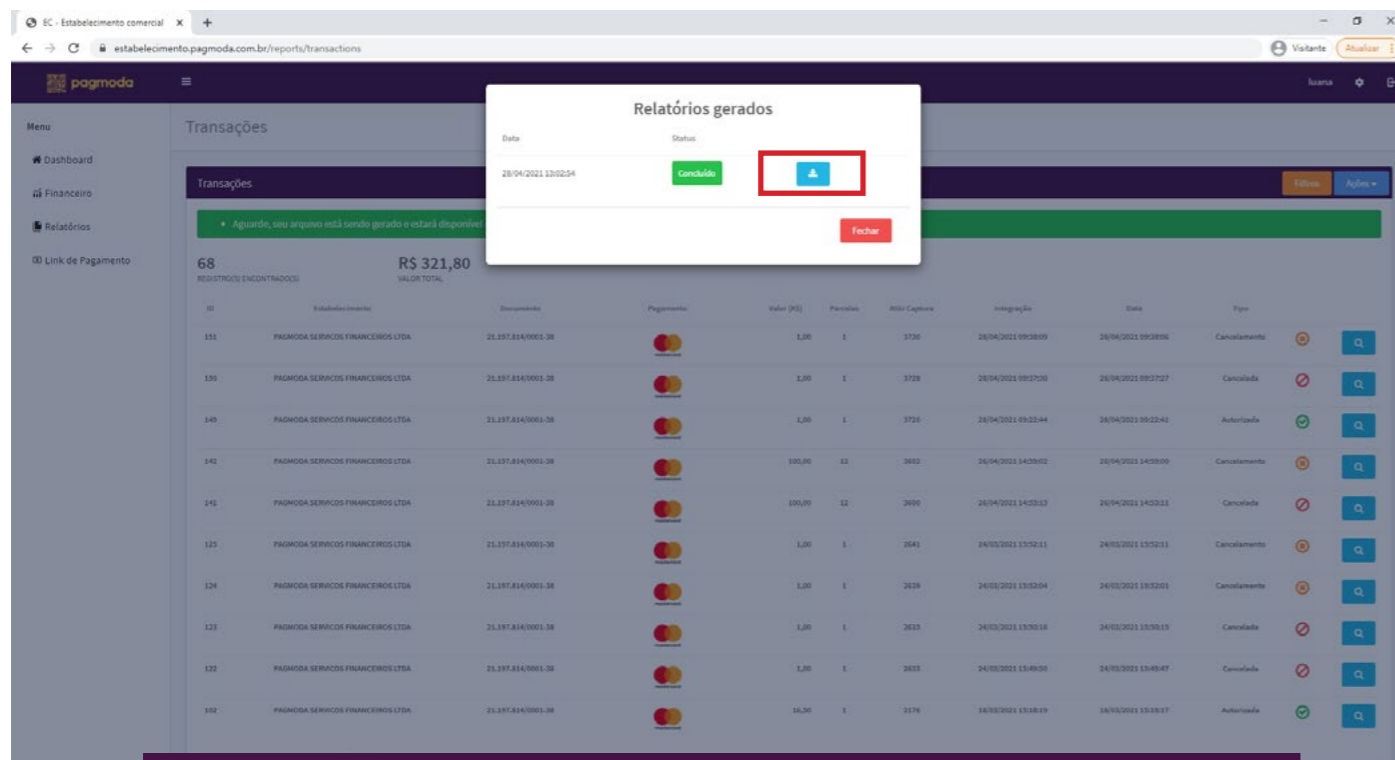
EC - Estabelecimento comercial ×
estabelecimento.pagmoda.com.br/reports/transactions
Visitante Atualizar

pagmoda
luana

Menu
Dashboard
Financeiro
Relatórios
Link de Pagamento

Transações

Transações
Filtros Ações

• Aguarde, seu arquivo está sendo gerado e estará disponível

68
REGISTRO(S) ENCONTRADO(S)
R$ 321,80
VALOR TOTAL

Relatórios gerados
| Data | Status | |
|---|---|---|
| 28/04/2021 13:02:54 | Concluído | |

Fechar

| ID | Estabelecimento | Documento | Pagamento | Valor (R$) | Parcelas | Nsu Captura | Integração | Data | Tipo |
|---|---|---|---|---|---|---|---|---|---|
| 151 | PAGMODA SERVICOS FINANCEIROS LTDA | 21.197.814/0001-38 | | 1,00 | 1 | 3730 | 28/04/2021 09:38:09 | 28/04/2021 09:38:06 | Cancelamento |
| 150 | PAGMODA SERVICOS FINANCEIROS LTDA | 21.197.814/0001-38 | | 1,00 | 1 | 3728 | 28/04/2021 09:27:30 | 28/04/2021 09:27:27 | Cancelada |
| 149 | PAGMODA SERVICOS FINANCEIROS LTDA | 21.197.814/0001-38 | | 1,00 | 1 | 3720 | 28/04/2021 09:22:44 | 28/04/2021 09:22:41 | Autorizada |
| 142 | PAGMODA SERVICOS FINANCEIROS LTDA | 21.197.814/0001-38 | | 100,00 | 12 | 3692 | 26/04/2021 14:59:02 | 26/04/2021 14:59:00 | Cancelamento |
| 141 | PAGMODA SERVICOS FINANCEIROS LTDA | 21.197.814/0001-38 | | 100,00 | 12 | 3690 | 26/04/2021 14:53:13 | 26/04/2021 14:53:11 | Cancelada |
| 125 | PAGMODA SERVICOS FINANCEIROS LTDA | 21.197.814/0001-38 | | 1,00 | 1 | 2641 | 24/03/2021 13:52:11 | 24/03/2021 13:52:11 | Cancelamento |
| 124 | PAGMODA SERVICOS FINANCEIROS LTDA | 21.197.814/0001-38 | | 1,00 | 1 | 2639 | 24/03/2021 13:52:04 | 24/03/2021 13:52:01 | Cancelamento |
| 123 | PAGMODA SERVICOS FINANCEIROS LTDA | 21.197.814/0001-38 | | 1,00 | 1 | 2635 | 24/03/2021 13:50:18 | 24/03/2021 13:50:15 | Cancelada |
| 122 | PAGMODA SERVICOS FINANCEIROS LTDA | 21.197.814/0001-38 | | 1,00 | 1 | 2633 | 24/03/2021 13:49:50 | 24/03/2021 13:49:47 | Cancelada |
| 102 | PAGMODA SERVICOS FINANCEIROS LTDA | 21.197.814/0001-38 | | 16,50 | 1 | 2176 | 18/03/2021 15:18:19 | 18/03/2021 15:18:17 | Autorizada |